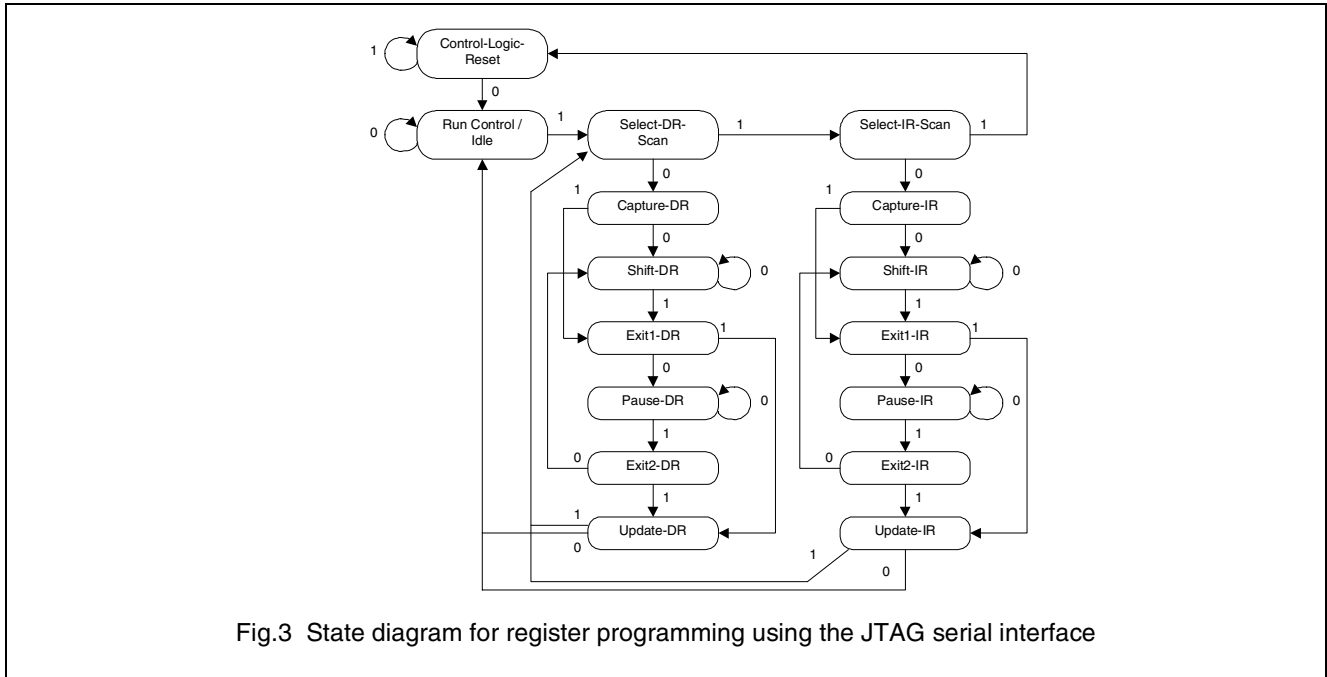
1 Control-Logic-Reset

0

0 Run Control / Idle

1

Select-DR-Scan

1

Select-IR-Scan

1

0

0

1 Capture-DR

1 Capture-IR

0

0

Shift-DR 0

Shift-IR 0

1

1

Exit1-DR 1

Exit1-IR 1

0

0

Pause-DR 0

Pause-IR 0

1

1

0 Exit2-DR

0 Exit2-IR

1

1

1

Update-DR

0

Update-IR

1

0

Fig.3 State diagram for register programming using the JTAG serial interface